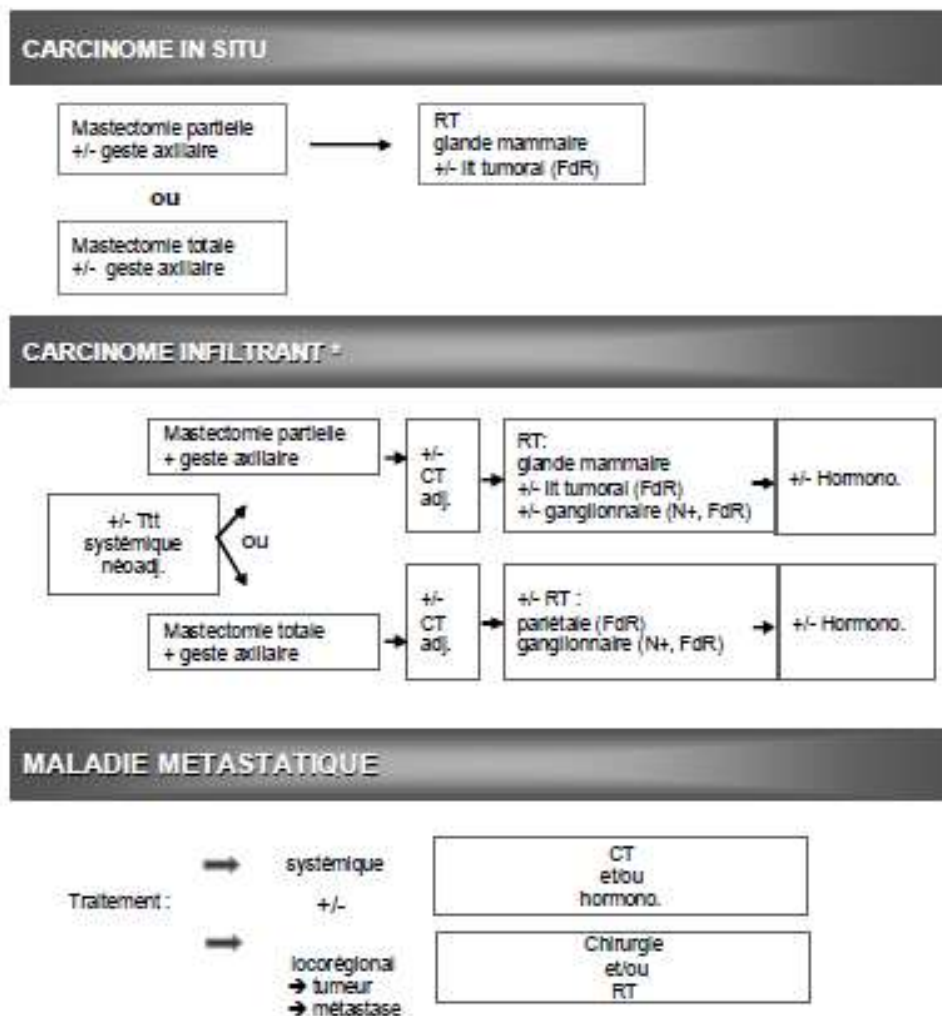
CARCINOME IN SITU

Mastectomie partielle
+/- geste axillaire

RT
glande mammaire
+/- lit tumoral (FdR)

ou

Mastectomie totale
+/- geste axillaire

CARCINOME INFILTRANT *

+/- Ttt systémique néoadj.

ou

Mastectomie partielle
+ geste axillaire

+/- CT adj.

RT:
glande mammaire
+/- lit tumoral (FdR)
+/- ganglionnaire (N+, FdR)

+/- Hormono.

Mastectomie totale
+ geste axillaire

+/- CT adj.

+/- RT :
pariétale (FdR)
ganglionnaire (N+, FdR)

+/- Hormono.

MALADIE METASTATIQUE

Traitement :

systémique

CT
et/ou
hormono.

+/-

locorégional
→ tumeur
→ métastase

Chirurgie
et/ou
RT